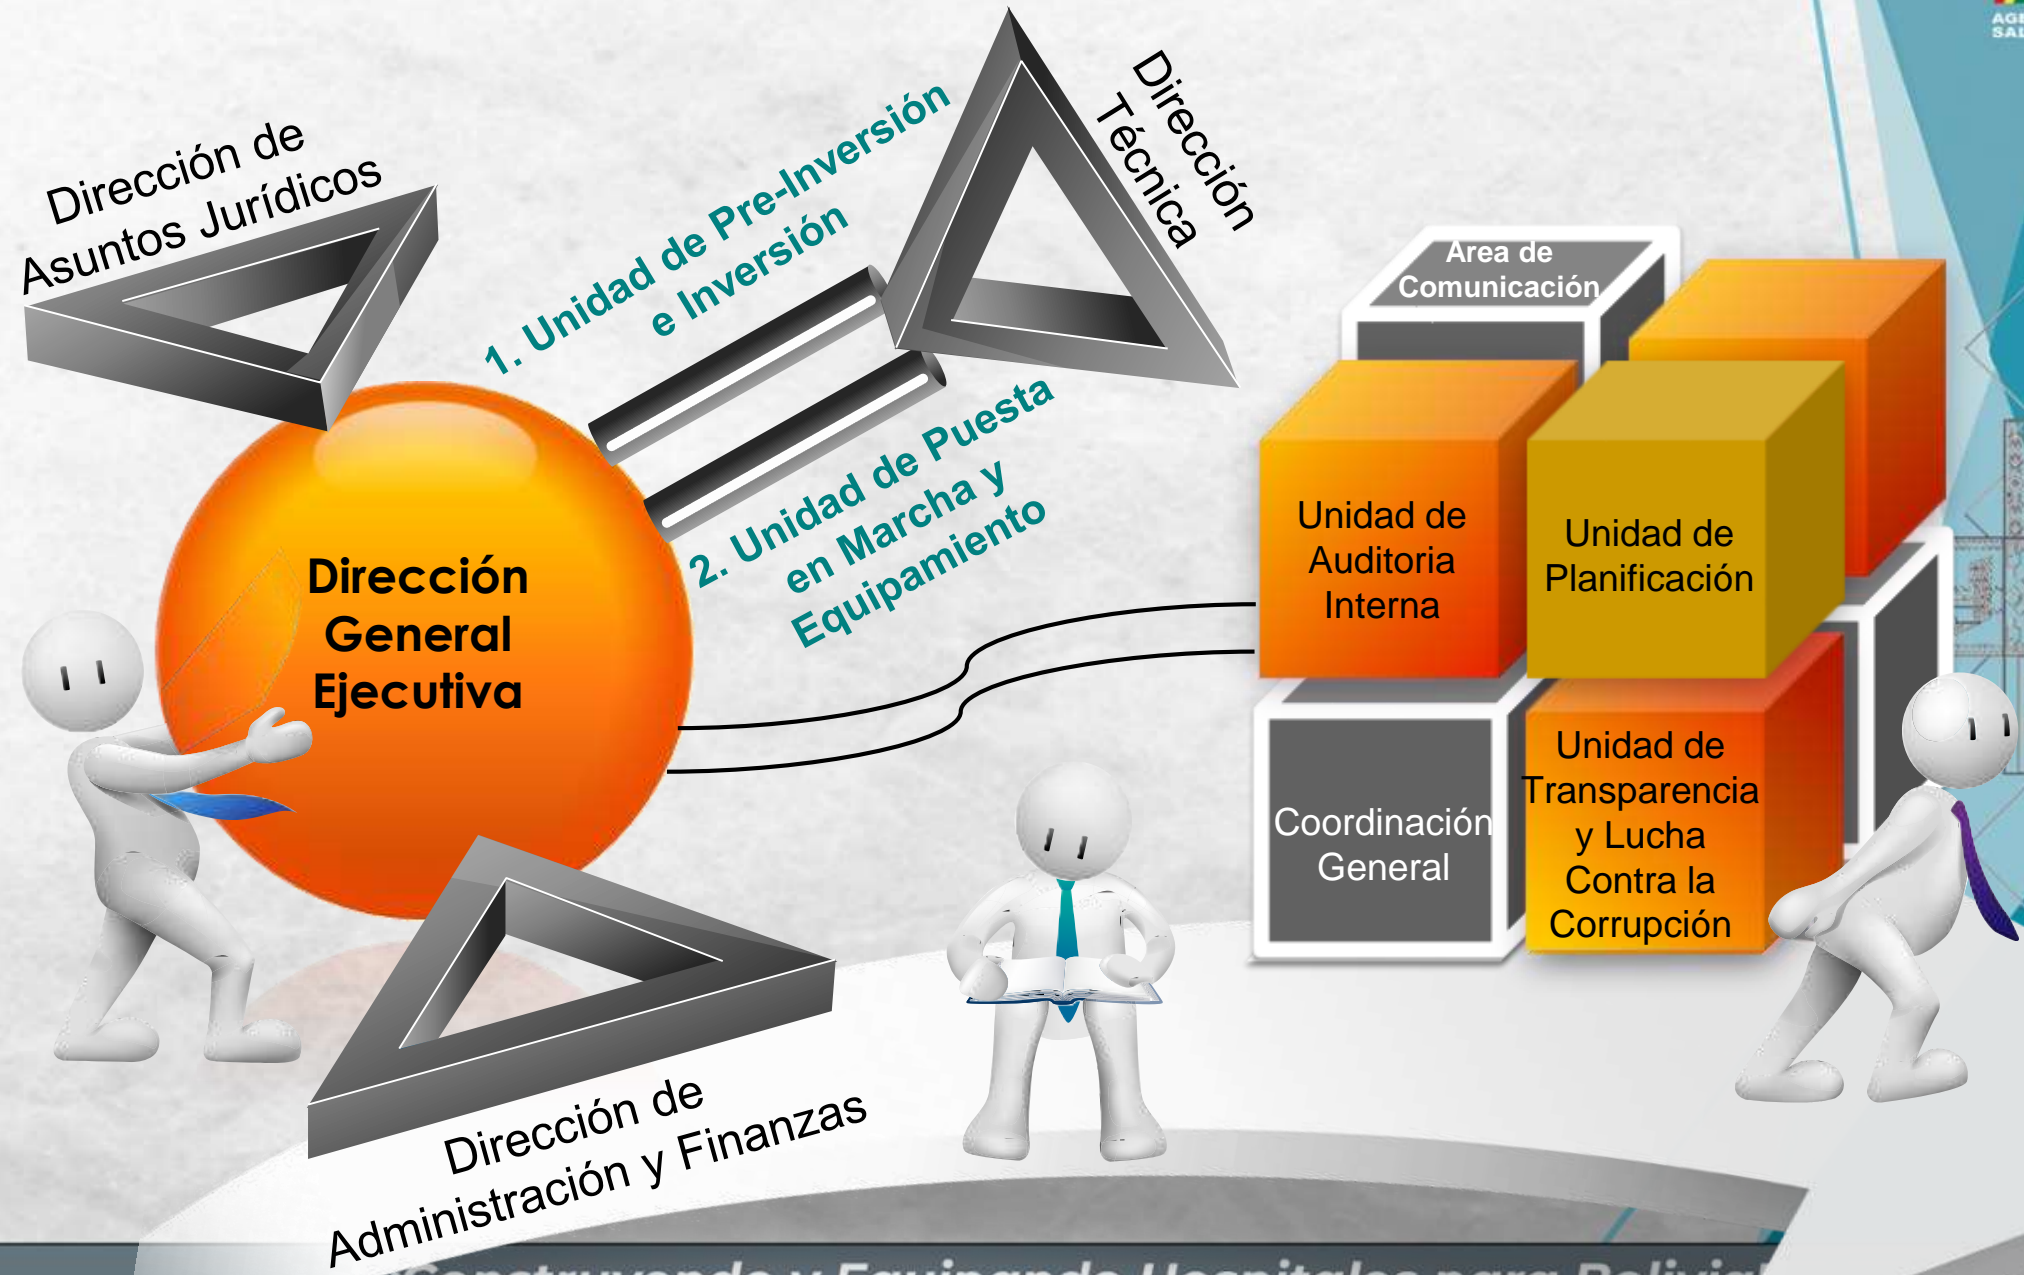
AGI SAL

Dirección de Asuntos Jurídicos

1. Unidad de Pre-Inversión e Inversión

Dirección Técnica

Area de Comunicación

2. Unidad de Puesta en Marcha y Equipamiento

Dirección General Ejecutiva

Unidad de Auditoria Interna

Unidad de Planificación

Coordinación General

Unidad de Transparencia y Lucha Contra la Corrupción

Dirección de Administración y Finanzas

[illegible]